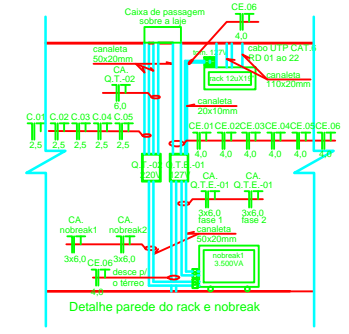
Caixa de passagem sobre a laje
CE.06
4,0
canaleta 50x20mm
cabo UTP CAT RD 01 ao 22
rack 12uX1
canaleta 110x20mm
CA. Q.T.-02
6,0
Caixa de passagem
canaleta 20x10mm
C.01
2,5
C.02
2,5
C.03
2,5
C.04
2,5
C.05
2,5
CE.01
4,0
CE.02
4,0
CE.03
4,0
CE.04
4,0
CE.05
4,0
CE.06
4,0
Q.T.-02
220
Q.T.E-01
127
CA. Q.T.E.-01
3x6,0 fase 1
CA. Q.T.E.-01
3x6,0 fase 2
CA. nobreak1
3x6,0
CA. nobreak2
3x6,0
canaleta 50x20mm
CE.06
4,0
desce p/ o terreo
nobreak1 3.500VA
Detalhe parede do rack e nobreak